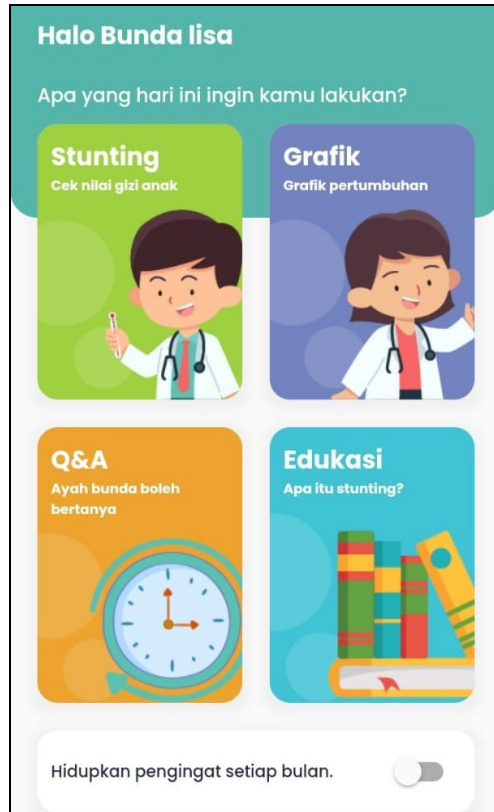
Halo Bunda lisa

Apa yang hari ini ingin kamu lakukan?

Stunting
Cek nilai gizi anak

Grafik
Grafik pertumbuhan

Q&A
Ayah bunda boleh bertanya

Edukasi
Apa itu stunting?

Hidupkan pengingat setiap bulan.